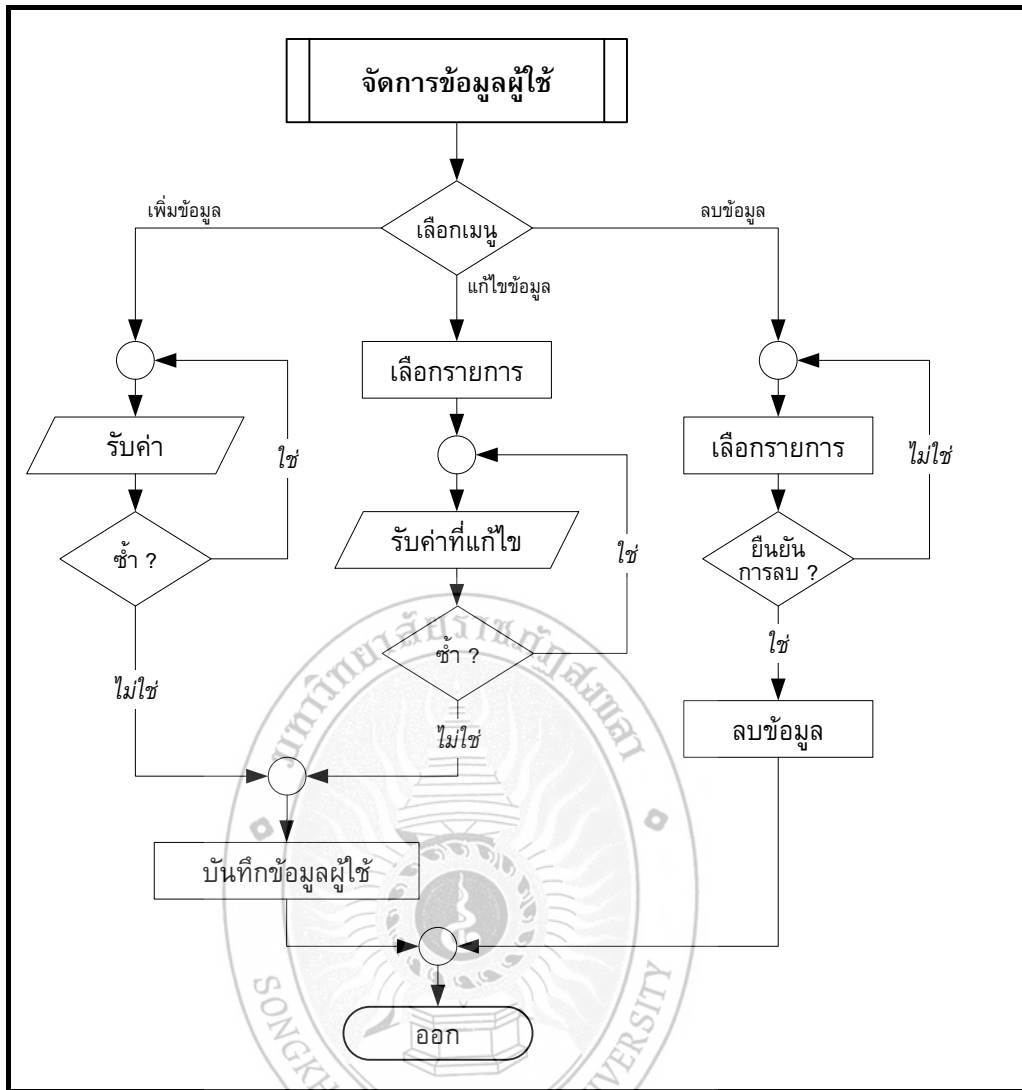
จัดการข้อมูลผู้ใช้

เลือกเมนู

เพิ่มข้อมูล

แก้ไขข้อมูล

ลบข้อมูล

รับค่า

ซ้ำ ?

ใช่

ไม่ใช่

เลือกรายการ

รับค่าที่แก้ไข

ซ้ำ ?

ใช่

ไม่ใช่

เลือกรายการ

ยืนยันการลบ ?

ไม่ใช่

ใช่

ลบข้อมูล

บันทึกข้อมูลผู้ใช้

ออก

SONGK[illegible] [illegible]VERSITY